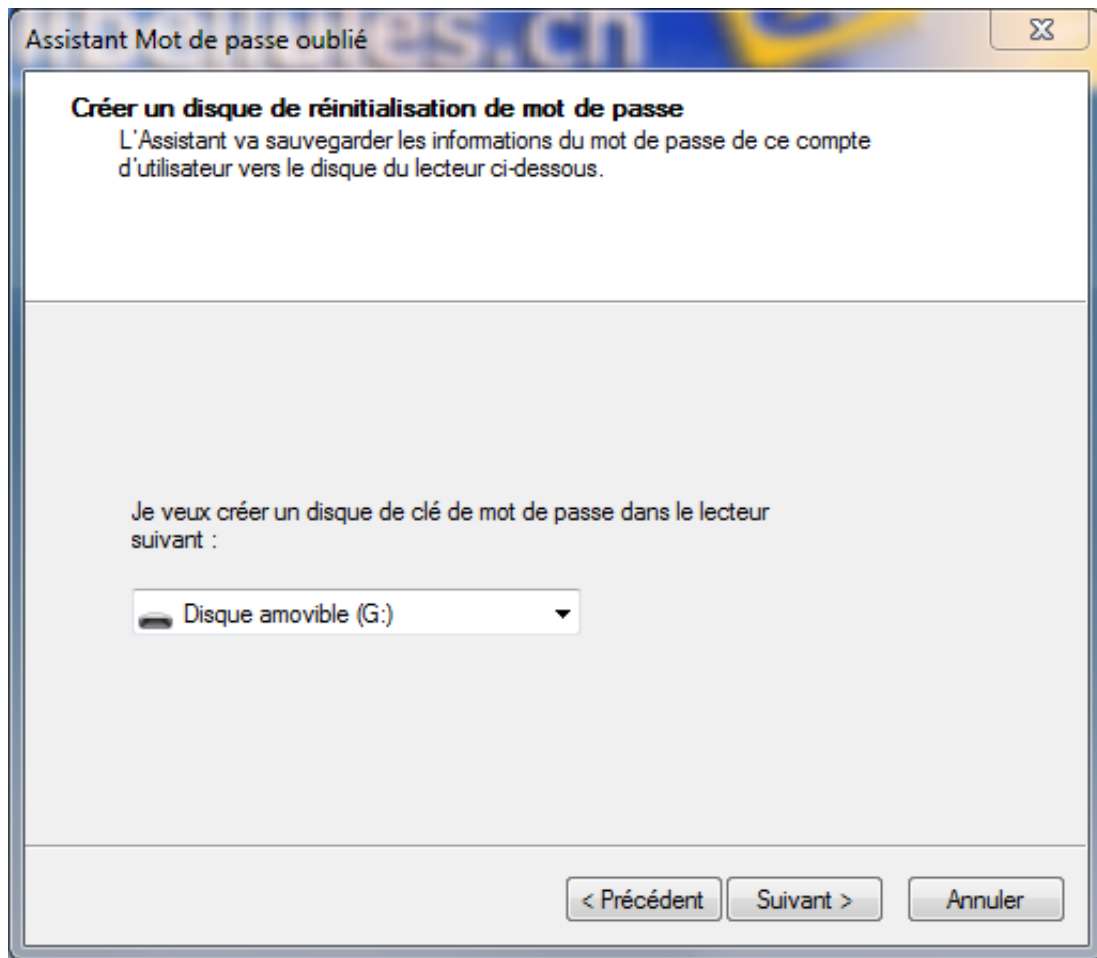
Assistant Mot de passe oublié

Créer un disque de réinitialisation de mot de passe

L'Assistant va sauvegarder les informations du mot de passe de ce compte d'utilisateur vers le disque du lecteur ci-dessous.

Je veux créer un disque de clé de mot de passe dans le lecteur suivant :

Disque amovible (G:)

< Précédent
Suivant >
Annuler